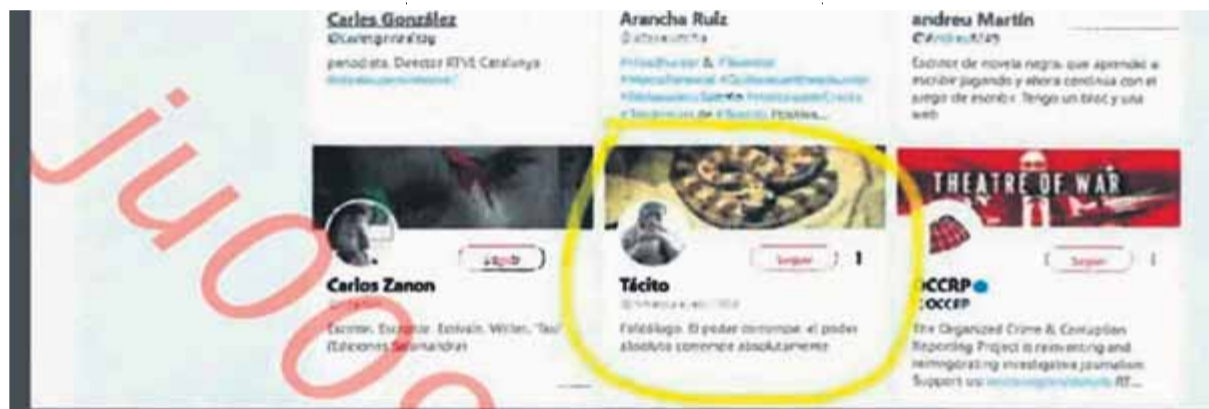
Carles González
@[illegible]

periodista. Director RTVE Catalunya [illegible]

Arancha Ruiz
@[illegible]

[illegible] & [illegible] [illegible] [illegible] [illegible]

andreu Martín
@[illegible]

Escritor de novela negra que aprendió a escribir jugando y ahora continúa con el juego de escribir. Tengo un blog y una web

THEATRE OF WAR

Seguir

Carlos Zanon
@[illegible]

Escritor. Escriptor. Escrivain. Writer. "Taxi" (Ediciones Salamandra)

Seguir

Tácito
@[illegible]

Folkólogo. El poder corrompe, el poder absoluto corrompe absolutamente

Seguir

OCCRP
@OCCRP

The Organized Crime & Corruption Reporting Project is reinventing and reinvigorating investigative journalism. Support us! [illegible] RT...

JuOOo